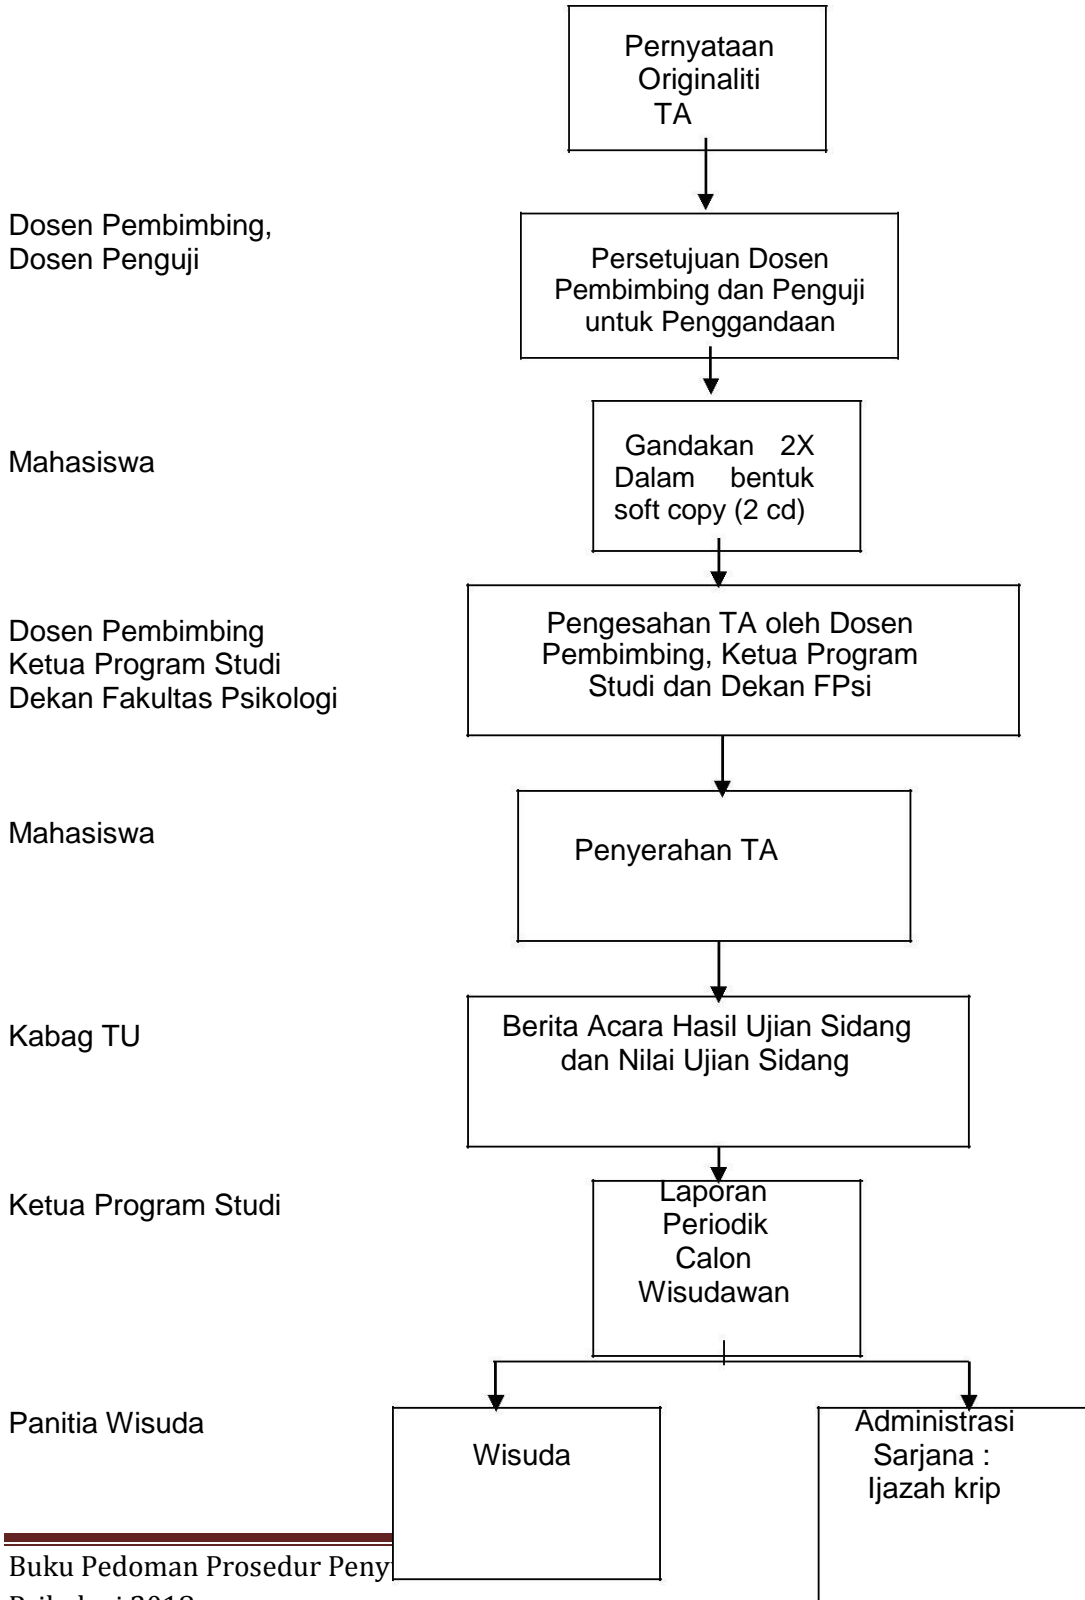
Pernyataan Originaliti TA

Dosen Pembimbing, Dosen Penguji

Persetujuan Dosen Pembimbing dan Penguji untuk Penggandaan

Mahasiswa

Gandakan 2X Dalam bentuk soft copy (2 cd)

Dosen Pembimbing
Ketua Program Studi
Dekan Fakultas Psikologi

Pengesahan TA oleh Dosen Pembimbing, Ketua Program Studi dan Dekan FPsi

Mahasiswa

Penyerahan TA

Kabag TU

Berita Acara Hasil Ujian Sidang dan Nilai Ujian Sidang

Ketua Program Studi

Laporan Periodik Calon Wisudawan

Panitia Wisuda

Wisuda

Administrasi Sarjana : Ijazah krip

Buku Pedoman Prosedur Peny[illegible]
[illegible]